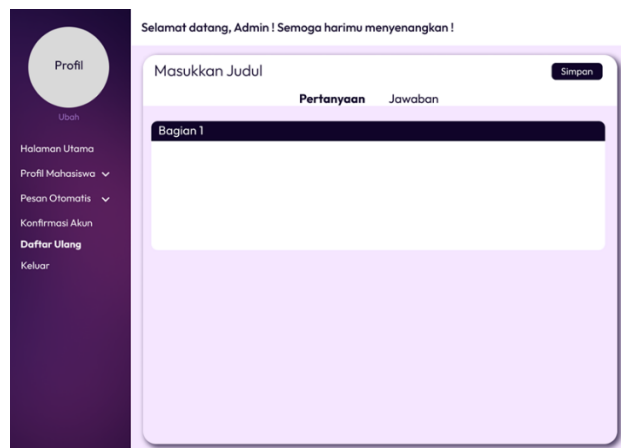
Profil

Ubah

Halaman Utama

Profil Mahasiswa

Pesan Otomatis

Konfirmasi Akun

Daftar Ulang

Keluar

Selamat datang, Admin ! Semoga harimu menyenangkan !

Masukkan Judul

Simpan

Pertanyaan

Jawaban

Bagian 1